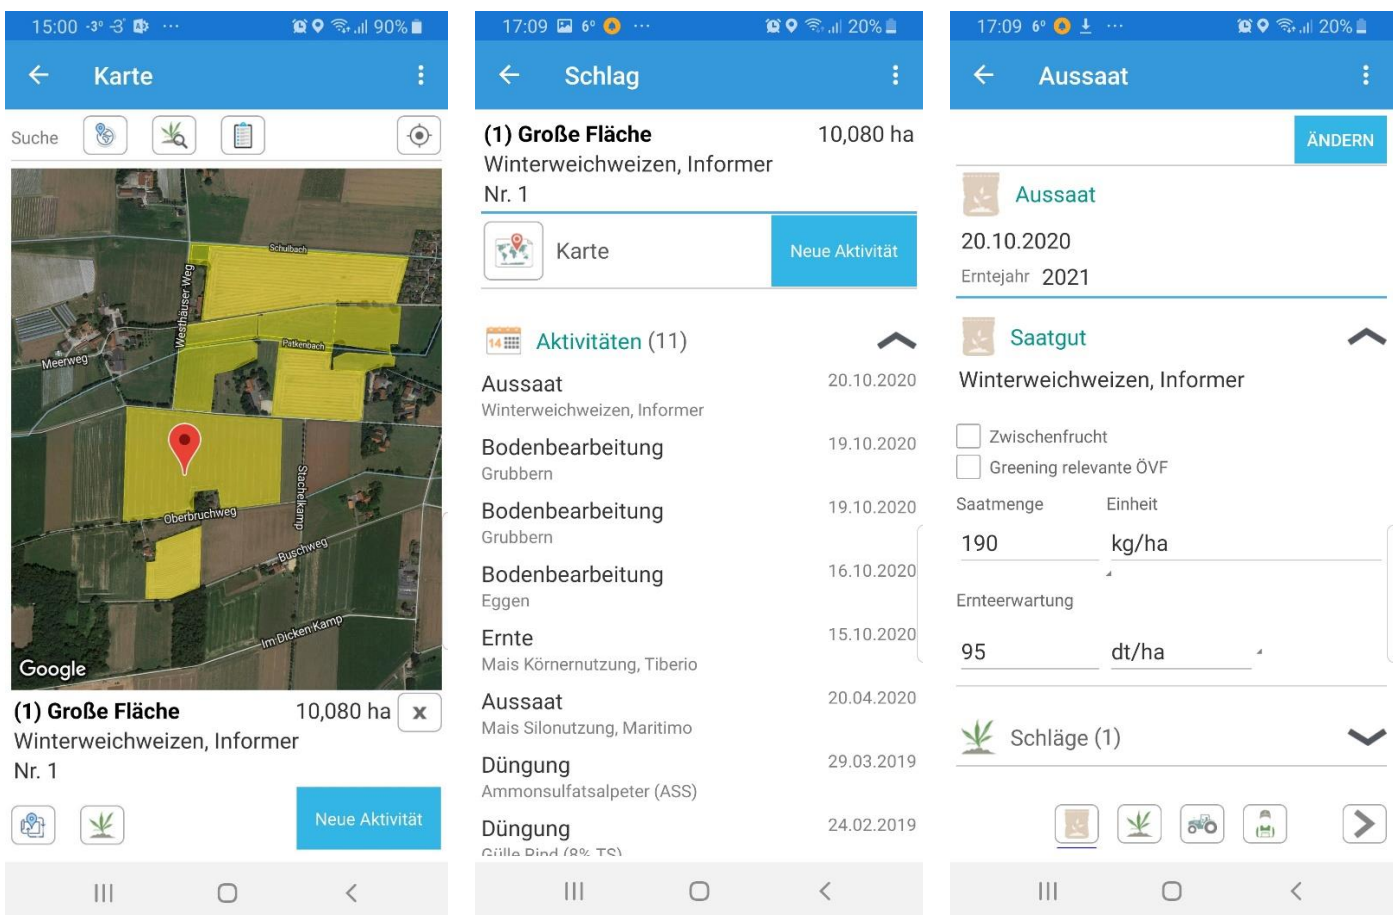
15:00 -3° -3° ··· 90%

Karte

Suche

Schulbach
Westhäuser Weg
Meerweg
Patkenbach
Stachelkamp
Oberbruchweg
Buschweg
Im Dicken Kamp
Google

(1) Große Fläche 10,080 ha
Winterweichweizen, Informer
Nr. 1

Neue Aktivität

17:09 6° ··· 20%

Schlag

(1) Große Fläche 10,080 ha
Winterweichweizen, Informer
Nr. 1

Karte

Neue Aktivität

14 Aktivitäten (11)

Aussaat 20.10.2020
Winterweichweizen, Informer

Bodenbearbeitung 19.10.2020
Grubbern

Bodenbearbeitung 19.10.2020
Grubbern

Bodenbearbeitung 16.10.2020
Eggen

Ernte 15.10.2020
Mais Körnernutzung, Tiberio

Aussaat 20.04.2020
Mais Silonutzung, Maritimo

Düngung 29.03.2019
Ammonsulfatsalpeter (ASS)

Düngung 24.02.2019
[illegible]

17:09 6° ··· 20%

Aussaat

ÄNDERN

Aussaat

20.10.2020

Erntejahr 2021

Saatgut

Winterweichweizen, Informer

Zwischenfrucht

Greening relevante ÖVF

Saatmenge Einheit

190 kg/ha

Ernteerwartung

95 dt/ha

Schläge (1)